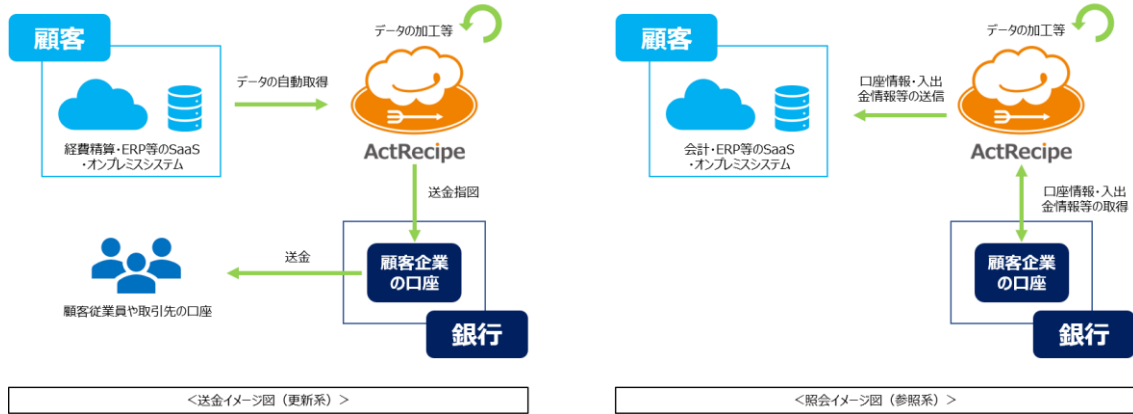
顧客

経費精算・ERP等のSaaS・オンプレミスシステム

データの自動取得

データの加工等

ActRecipe

送金指図

送金

顧客従業員や取引先の口座

顧客企業の口座

銀行

＜送金イメージ図（更新系）＞

顧客

会計・ERP等のSaaS・オンプレミスシステム

口座情報・入出金情報等の送信

データの加工等

ActRecipe

口座情報・入出金情報等の取得

顧客企業の口座

銀行

＜照会イメージ図（参照系）＞